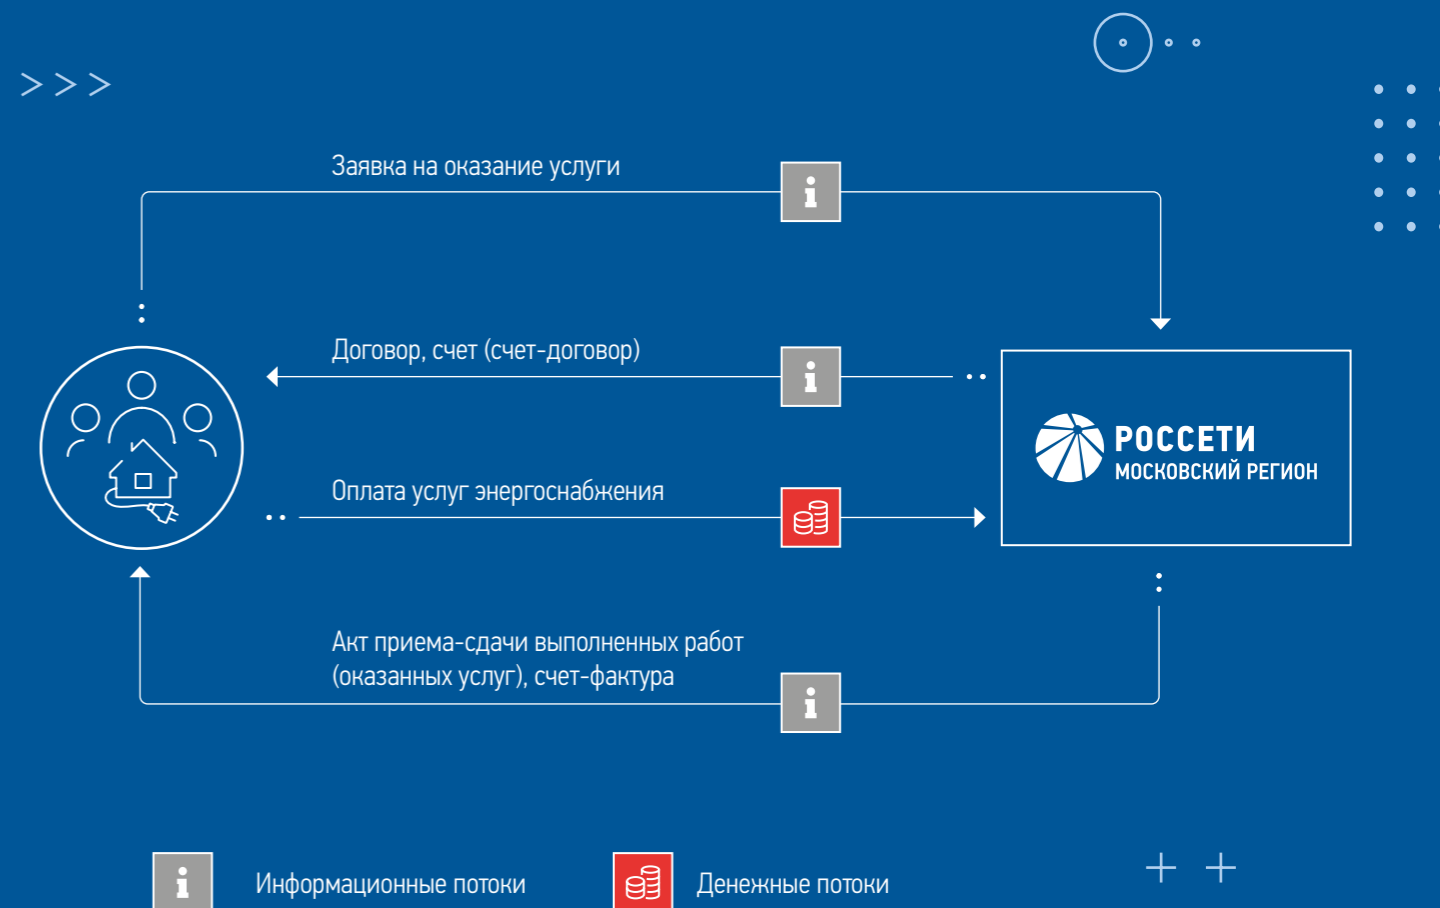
Заявка на оказание услуги

Договор, счет (счет-договор)

Оплата услуг энергоснабжения

РОССЕТИ
МОСКОВСКИЙ РЕГИОН

Акт приема-сдачи выполненных работ (оказанных услуг), счет-фактура

Информационные потоки

Денежные потоки